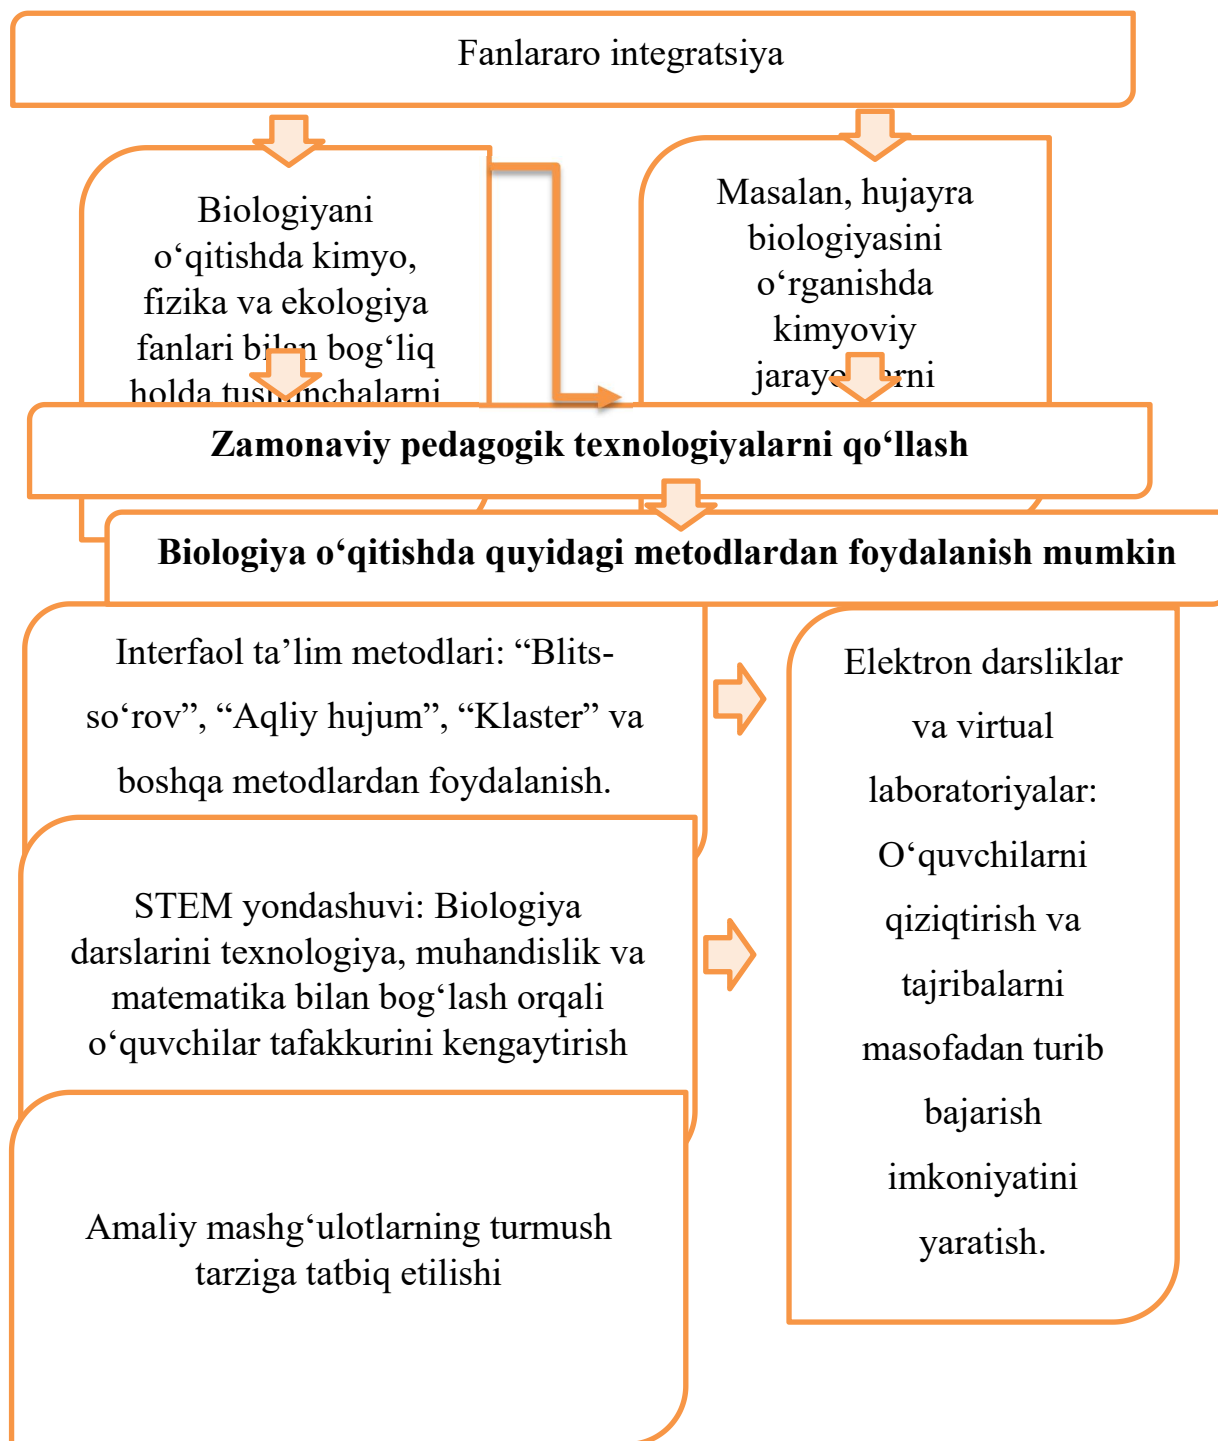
Fanlararo integratsiya

Biologiyani o‘qitishda kimyo, fizika va ekologiya fanlari bi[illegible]n bog‘liq holda tus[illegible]nchalarni

Masalan, hujayra biologiyasini o‘rganishda kimyoviy jaraye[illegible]rni

Zamonaviy pedagogik texnologiyalarni qo‘llash

Biologiya o‘qitishda quyidagi metodlardan foydalanish mumkin

Interfaol ta’lim metodlari: “Blits-so‘rov”, “Aqliy hujum”, “Klaster” va boshqa metodlardan foydalanish.

STEM yondashuvi: Biologiya darslarini texnologiya, muhandislik va matematika bilan bog‘lash orqali o‘quvchilar tafakkurini kengaytirish

Amaliy mashg‘ulotlarning turmush tarziga tatbiq etilishi

Elektron darsliklar va virtual laboratoriyalar: O‘quvchilarni qiziqtirish va tajribalarni masofadan turib bajarish imkoniyatini yaratish.